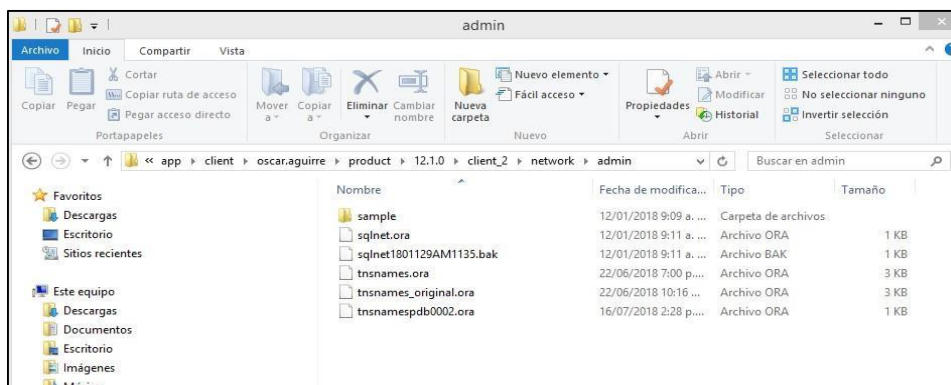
admin

Archivo Inicio Compartir Vista

Copiar Pegar Cortar Copiar ruta de acceso Pegar acceso directo Portapapeles

Mover a Copiar a Eliminar Cambiar nombre Organizar

Nueva carpeta Nuevo elemento Fácil acceso Nuevo

Propiedades Abrir Modificar Historial Abrir

Seleccionar todo No seleccionar ninguno Invertir selección Seleccionar

« app › client › oscar.aguirre › product › 12.1.0 › client_2 › network › admin

Buscar en admin

Favoritos
Descargas
Escritorio
Sitios recientes

Este equipo
Descargas
Documentos
Escritorio
Imágenes

| Nombre | Fecha de modifica... | Tipo | Tamaño |
|---|---|---|---|
| sample | 12/01/2018 9:09 a. ... | Carpeta de archivos | |
| sqlnet.ora | 12/01/2018 9:11 a. ... | Archivo ORA | 1 KB |
| sqlnet1801129AM1135.bak | 12/01/2018 9:11 a. ... | Archivo BAK | 1 KB |
| tnsnames.ora | 22/06/2018 7:00 p... | Archivo ORA | 3 KB |
| tnsnames_original.ora | 22/06/2018 10:16 ... | Archivo ORA | 3 KB |
| tnsnamespdb0002.ora | 16/07/2018 2:28 p... | Archivo ORA | 1 KB |